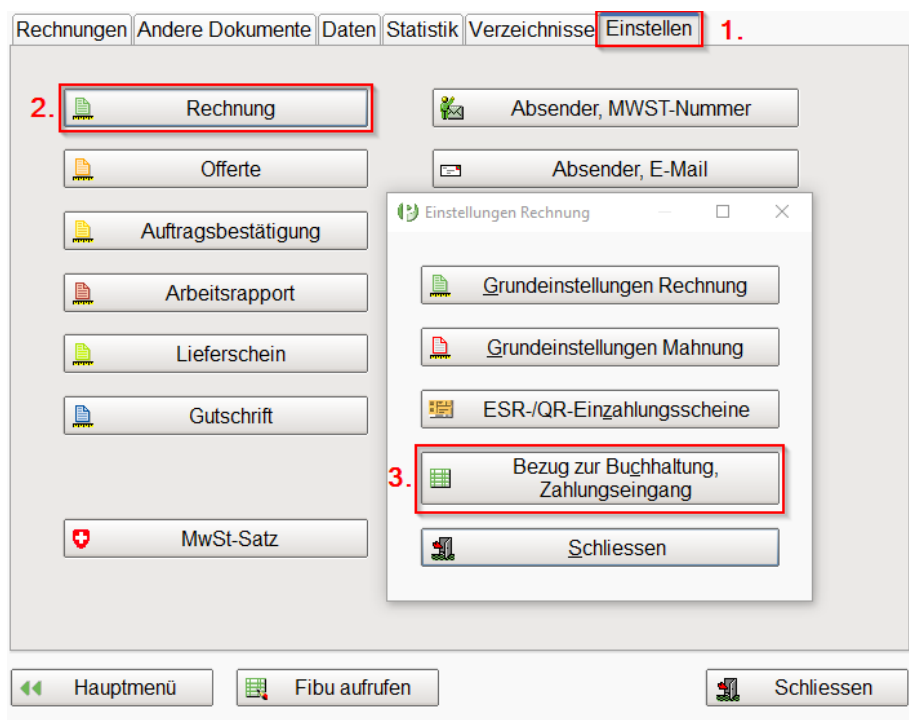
Rechnungen | Andere Dokumente | Daten | Statistik | Verzeichnisse | Einstellen 1.

2. Rechnung

Offerte

Auftragsbestätigung

Arbeitsrapport

Lieferschein

Gutschrift

MwSt-Satz

Absender, MWST-Nummer

Absender, E-Mail

Einstellungen Rechnung

Grundeinstellungen Rechnung

Grundeinstellungen Mahnung

ESR-/QR-Einzahlungsscheine

3. Bezug zur Buchhaltung, Zahlungseingang

Schliessen

Hauptmenü

Fibu aufrufen

Schliessen